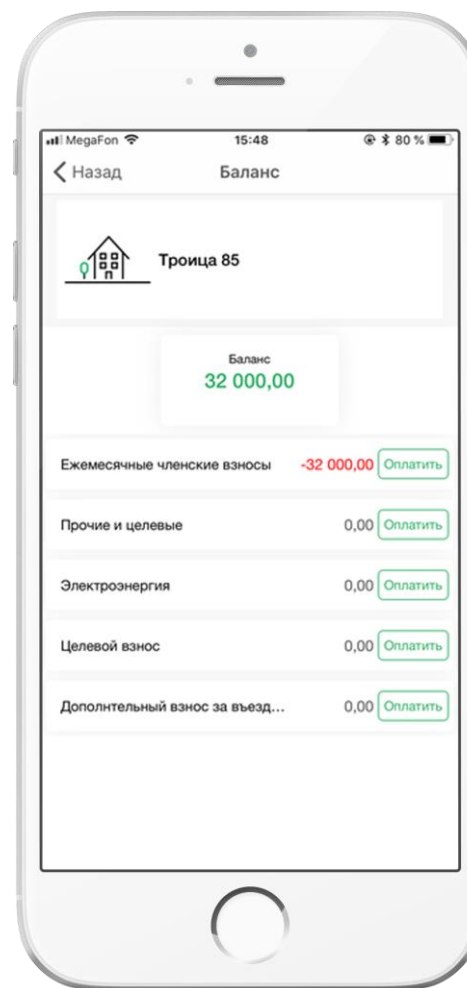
MegaFon 15:48 80 %

Назад Баланс

Троица 85

Баланс
32 000,00

Ежемесячные членские взносы -32 000,00 Оплатить

Прочие и целевые 0,00 Оплатить

Электроэнергия 0,00 Оплатить

Целевой взнос 0,00 Оплатить

Дополнтельный взнос за въезд... 0,00 Оплатить